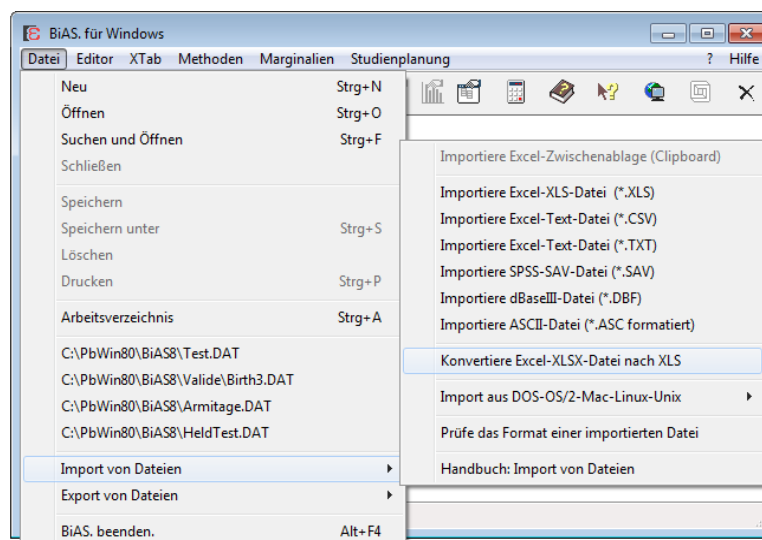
BiAS. für Windows

Datei Editor XTab Methoden Marginalien Studienplanung ? Hilfe

Neu Strg+N
Öffnen Strg+O
Suchen und Öffnen Strg+F
Schließen

Speichern
Speichern unter Strg+S
Löschen
Drucken Strg+P

Arbeitsverzeichnis Strg+A

C:\PbWin80\BiAS8\Test.DAT
C:\PbWin80\BiAS8\Valide\Birth3.DAT
C:\PbWin80\BiAS8\Armitage.DAT
C:\PbWin80\BiAS8\HeldTest.DAT

Import von Dateien
Export von Dateien

BiAS. beenden. Alt+F4

Importiere Excel-Zwischenablage (Clipboard)

Importiere Excel-XLS-Datei (*.XLS)
Importiere Excel-Text-Datei (*.CSV)
Importiere Excel-Text-Datei (*.TXT)
Importiere SPSS-SAV-Datei (*.SAV)
Importiere dBaseIII-Datei (*.DBF)
Importiere ASCII-Datei (*.ASC formatiert)

Konvertiere Excel-XLSX-Datei nach XLS

Import aus DOS-OS/2-Mac-Linux-Unix

Prüfe das Format einer importierten Datei

Handbuch: Import von Dateien